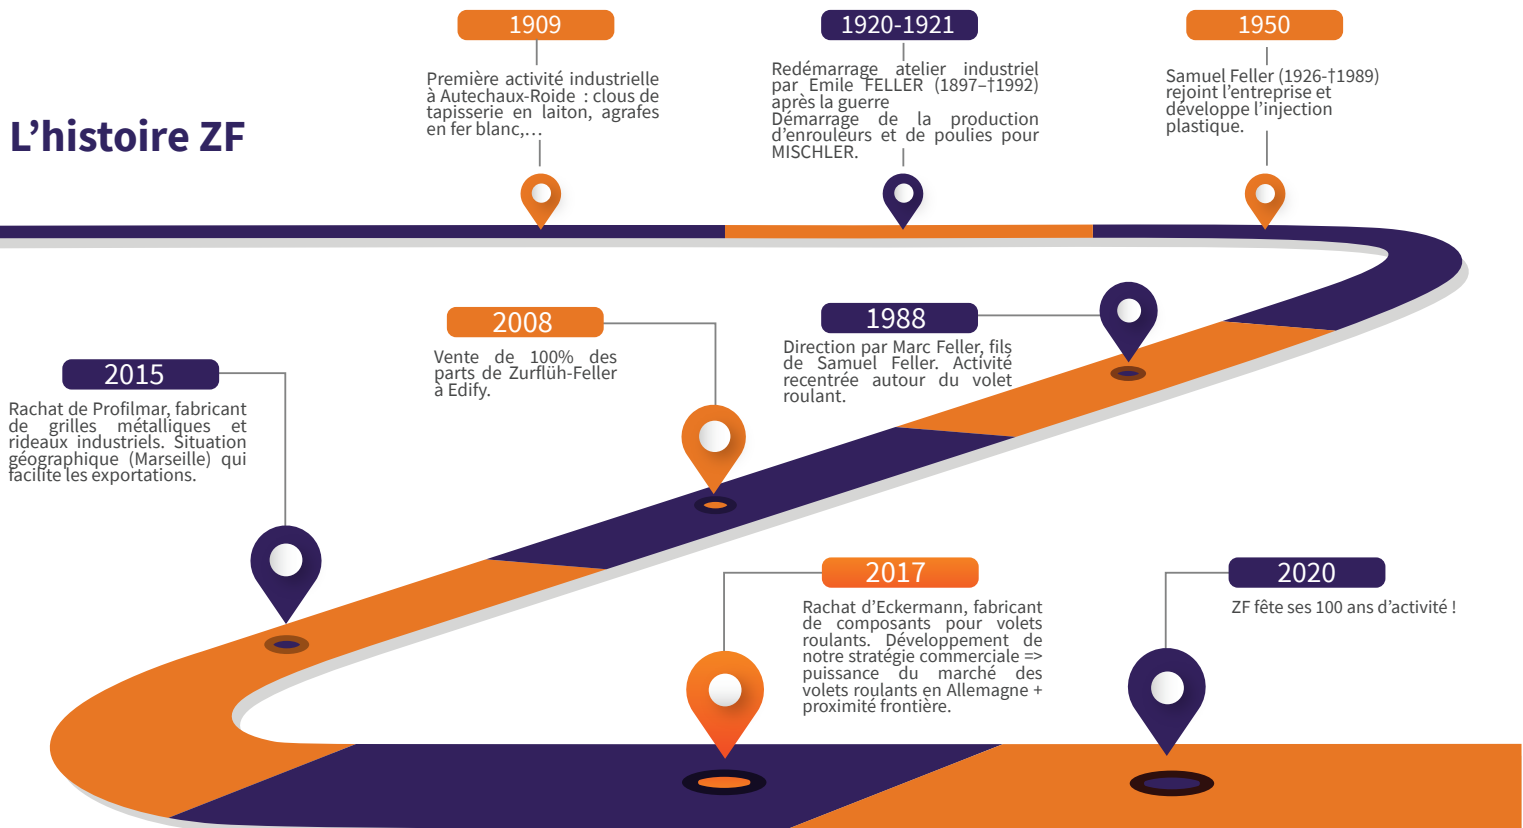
L’histoire ZF

1909

Première activité industrielle à Autechaux-Roide : clous de tapisserie en laiton, agrafes en fer blanc,…

1920-1921

Redémarrage atelier industriel par Emile FELLER (1897–†1992) après la guerre
Démarrage de la production d’enrouleurs et de poulies pour MISCHLER.

1950

Samuel Feller (1926-†1989) rejoint l’entreprise et développe l’injection plastique.

2008

Vente de 100% des parts de Zurflüh-Feller à Edify.

1988

Direction par Marc Feller, fils de Samuel Feller. Activité recentrée autour du volet roulant.

2015

Rachat de Profilmar, fabricant de grilles métalliques et rideaux industriels. Situation géographique (Marseille) qui facilite les exportations.

2017

Rachat d’Eckermann, fabricant de composants pour volets roulants. Développement de notre stratégie commerciale => puissance du marché des volets roulants en Allemagne + proximité frontière.

2020

ZF fête ses 100 ans d’activité !